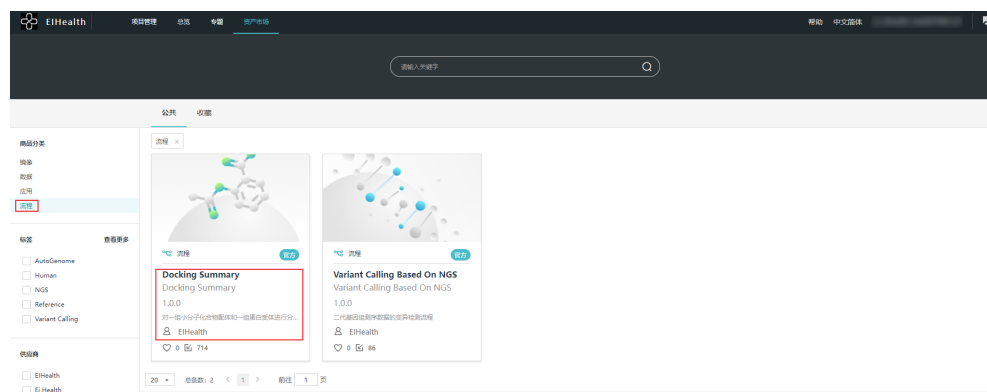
EIHealth 项目管理 总览 专题 资产市场 帮助 中文简体

请输入关键字

公共 收藏

商品分类
镜像
数据
应用
流程

标签 查看更多
AutoGenome
Human
NGS
Reference
Variant Calling

供应商
EIHealth
Ei Health

流程 ×

流程 官方
Docking Summary
Docking Summary
1.0.0
对一组小分子化合物配体和一组蛋白受体进行分...
EIHealth
0 714

流程 官方
Variant Calling Based On NGS
Variant Calling Based On NGS
1.0.0
二代基因组测序数据的变异检测流程
EIHealth
0 86

20 总条数: 2 < 1 > 前往 1 页